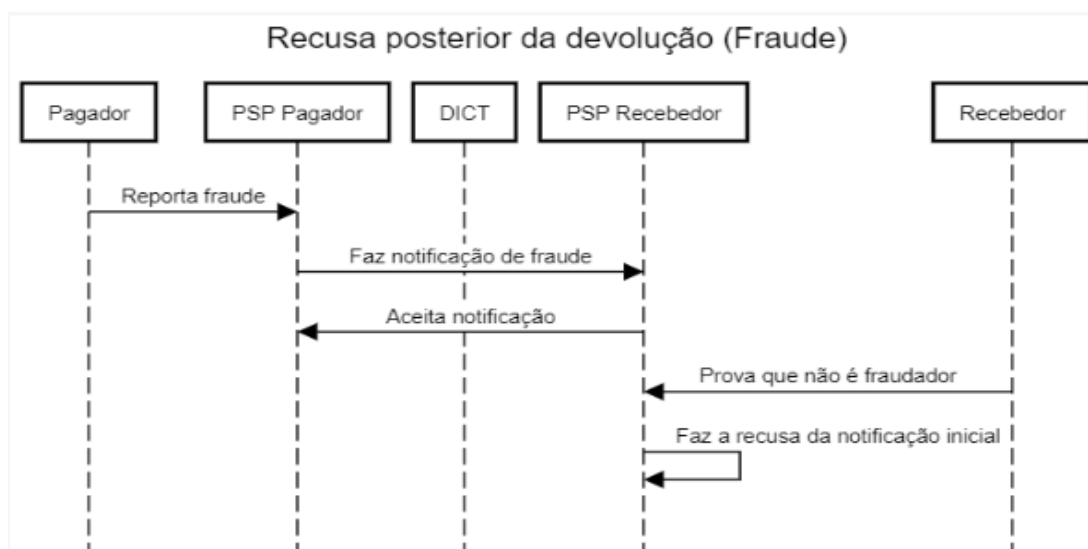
Recusa posterior da devolução (Fraude)

Pagador

PSP Pagador

DICT

PSP Recebedor

Recebedor

Reporta fraude

Faz notificação de fraude

Aceita notificação

Prova que não é fraudador

Faz a recusa da notificação inicial